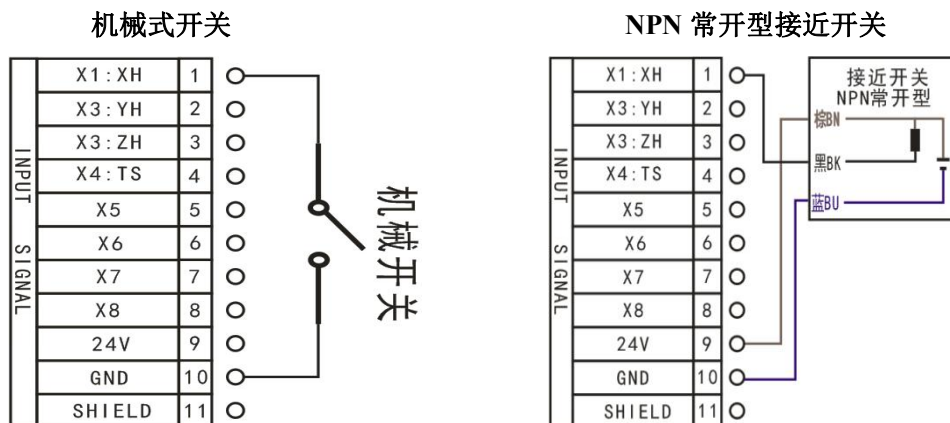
机械式开关

INPUT SIGNAL

| X1:XH | 1 |
|---|---|
| X3:YH | 2 |
| X3:ZH | 3 |
| X4:TS | 4 |
| X5 | 5 |
| X6 | 6 |
| X7 | 7 |
| X8 | 8 |
| 24V | 9 |
| GND | 10 |
| SHIELD | 11 |

机械开关

NPN 常开型接近开关

INPUT SIGNAL

| X1:XH | 1 |
|---|---|
| X3:YH | 2 |
| X3:ZH | 3 |
| X4:TS | 4 |
| X5 | 5 |
| X6 | 6 |
| X7 | 7 |
| X8 | 8 |
| 24V | 9 |
| GND | 10 |
| SHIELD | 11 |

接近开关
NPN常开型
棕BN
黑BK
蓝BU